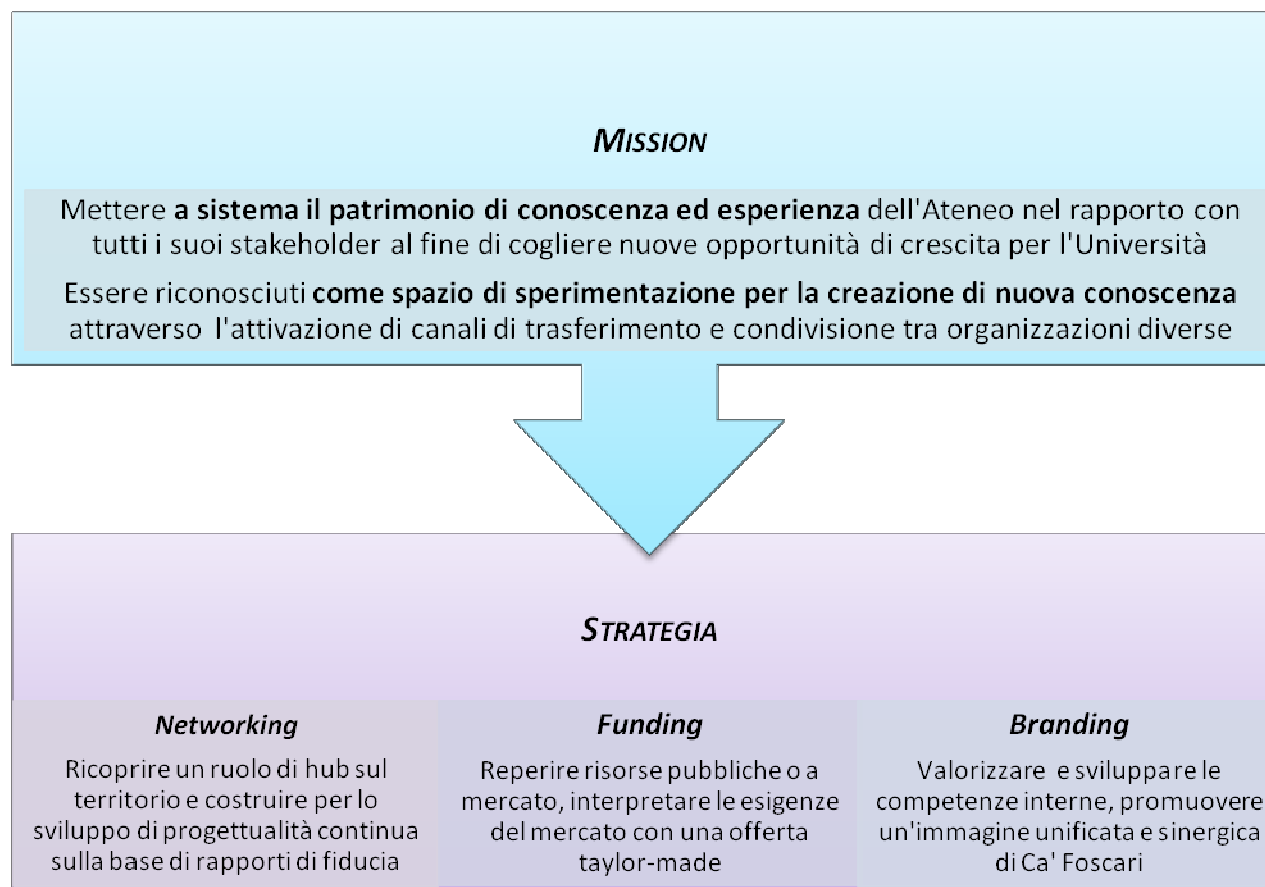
MISSION

Mettere a sistema il patrimonio di conoscenza ed esperienza dell'Ateneo nel rapporto con tutti i suoi stakeholder al fine di cogliere nuove opportunità di crescita per l'Università

Essere riconosciuti come spazio di sperimentazione per la creazione di nuova conoscenza attraverso l'attivazione di canali di trasferimento e condivisione tra organizzazioni diverse

STRATEGIA

| Networking | Funding | Branding |
|---|---|---|
| Ricoprire un ruolo di hub sul territorio e costruire per lo sviluppo di progettualità continua sulla base di rapporti di fiducia | Reperire risorse pubbliche o a mercato, interpretare le esigenze del mercato con una offerta taylor-made | Valorizzare e sviluppare le competenze interne, promuovere un'immagine unificata e sinergica di Ca' Foscari |